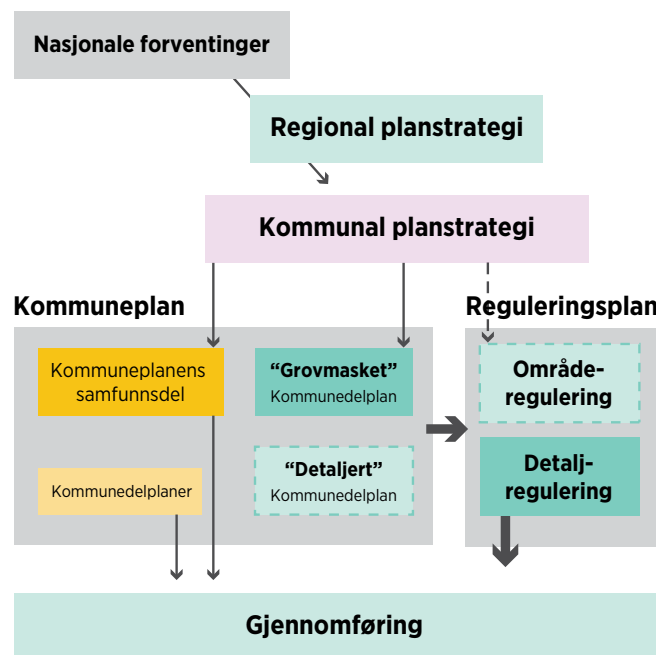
Nasjonale forventinger

Regional planstrategi

Kommunal planstrategi

Kommuneplan

Kommuneplanens samfunnsdel

"Grovmasket" Kommunedelplan

Kommunedelplaner

"Detaljert" Kommunedelplan

Reguleringsplan

Områderegulering

Detaljregulering

Gjennomføring